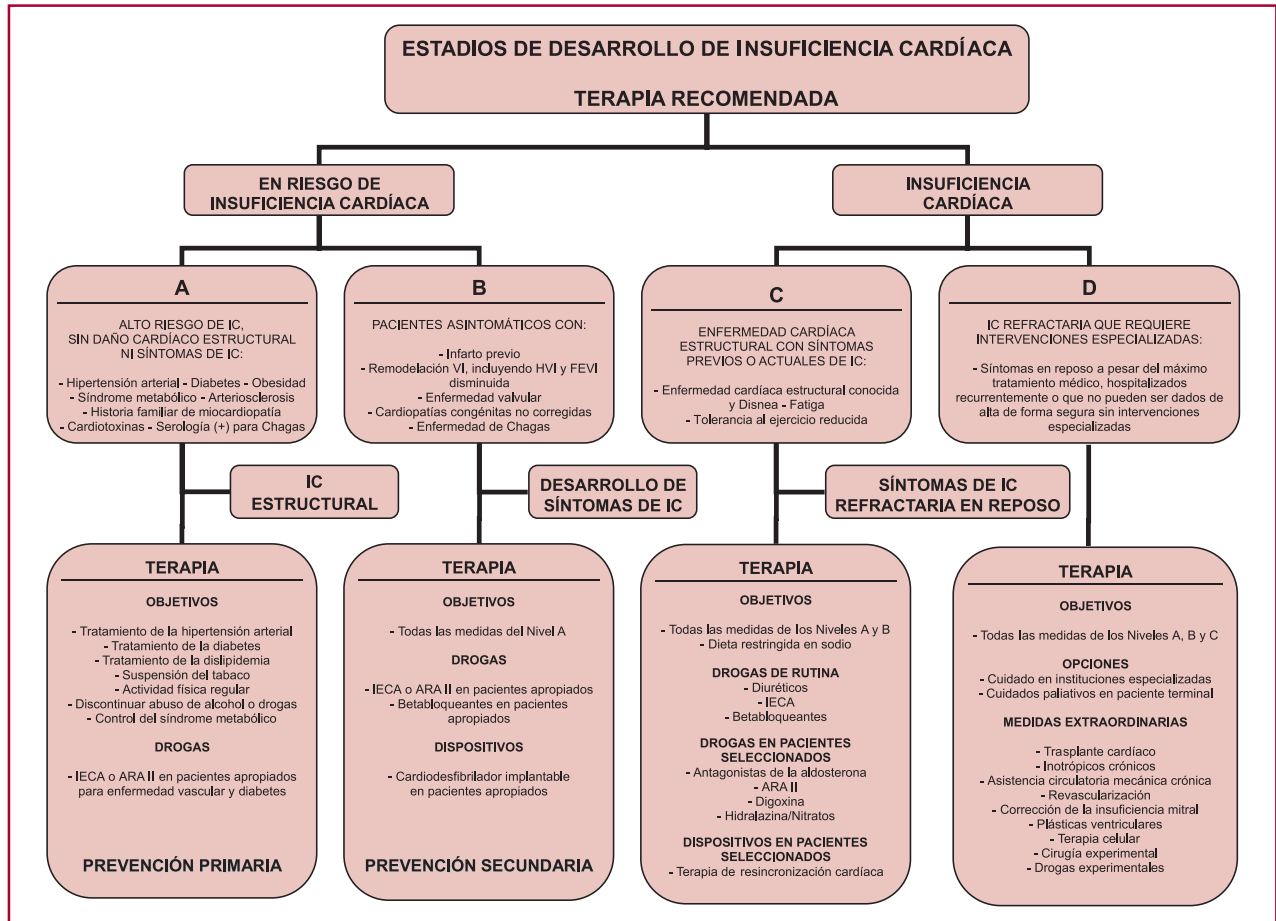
ESTADIOS DE DESARROLLO DE INSUFICIENCIA CARDÍACA

TERAPIA RECOMENDADA

EN RIESGO DE INSUFICIENCIA CARDÍACA

INSUFICIENCIA CARDÍACA

A

ALTO RIESGO DE IC, SIN DAÑO CARDÍACO ESTRUCTURAL NI SÍNTOMAS DE IC:

- Hipertensión arterial - Diabetes - Obesidad
- Síndrome metabólico - Arteriosclerosis
- Historia familiar de miocardiopatía
- Cardiotoxinas - Serología (+) para Chagas

B

PACIENTES ASINTOMÁTICOS CON:

- Infarto previo
- Remodelación VI, incluyendo HVI y FEVI disminuida
- Enfermedad valvular
- Cardiopatías congénitas no corregidas
- Enfermedad de Chagas

C

ENFERMEDAD CARDÍACA ESTRUCTURAL CON SÍNTOMAS PREVIOS O ACTUALES DE IC:

- Enfermedad cardíaca estructural conocida y Disnea - Fatiga
- Tolerancia al ejercicio reducida

D

IC REFRACTARIA QUE REQUIERE INTERVENCIONES ESPECIALIZADAS:

- Síntomas en reposo a pesar del máximo tratamiento médico, hospitalizados recurrentemente o que no pueden ser dados de alta de forma segura sin intervenciones especializadas

IC ESTRUCTURAL

DESARROLLO DE SÍNTOMAS DE IC

SÍNTOMAS DE IC REFRACTARIA EN REPOSO

TERAPIA

OBJETIVOS

- Tratamiento de la hipertensión arterial
- Tratamiento de la diabetes
- Tratamiento de la dislipidemia
- Suspensión del tabaco
- Actividad física regular
- Discontinuar abuso de alcohol o drogas
- Control del síndrome metabólico

DROGAS

- IECA o ARA II en pacientes apropiados para enfermedad vascular y diabetes

PREVENCIÓN PRIMARIA

TERAPIA

OBJETIVOS

- Todas las medidas del Nivel A

DROGAS

- IECA o ARA II en pacientes apropiados
- Betabloqueantes en pacientes apropiados

DISPOSITIVOS

- Cardiodesfibrilador implantable en pacientes apropiados

PREVENCIÓN SECUNDARIA

TERAPIA

OBJETIVOS

- Todas las medidas de los Niveles A y B
- Dieta restringida en sodio

DROGAS DE RUTINA
- Diuréticos
- IECA
- Betabloqueantes

DROGAS EN PACIENTES SELECCIONADOS
- Antagonistas de la aldosterona
- ARA II
- Digoxina
- Hidralazina/Nitratos

DISPOSITIVOS EN PACIENTES SELECCIONADOS
- Terapia de resincronización cardíaca

TERAPIA

OBJETIVOS

- Todas las medidas de los Niveles A, B y C

OPCIONES
- Cuidado en instituciones especializadas
- Cuidados paliativos en paciente terminal

MEDIDAS EXTRAORDINARIAS

- Trasplante cardíaco
- Inotrópicos crónicos
- Asistencia circulatoria mecánica crónica
- Revascularización
- Corrección de la insuficiencia mitral
- Plásticas ventriculares
- Terapia celular
- Cirugía experimental
- Drogas experimentales